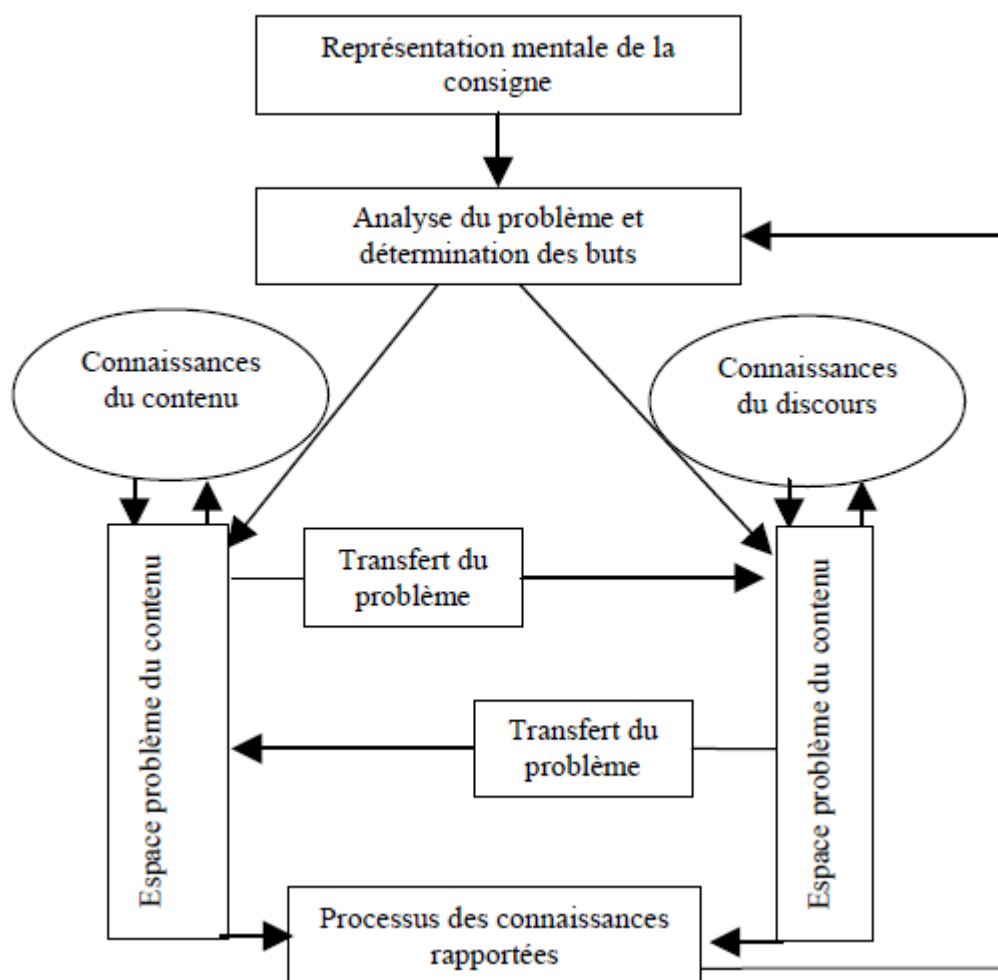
Représentation mentale de la consigne

Analyse du problème et détermination des buts

Connaissances du contenu

Connaissances du discours

Espace problème du contenu

Transfert du problème

Espace problème du contenu

Transfert du problème

Processus des connaissances rapportées